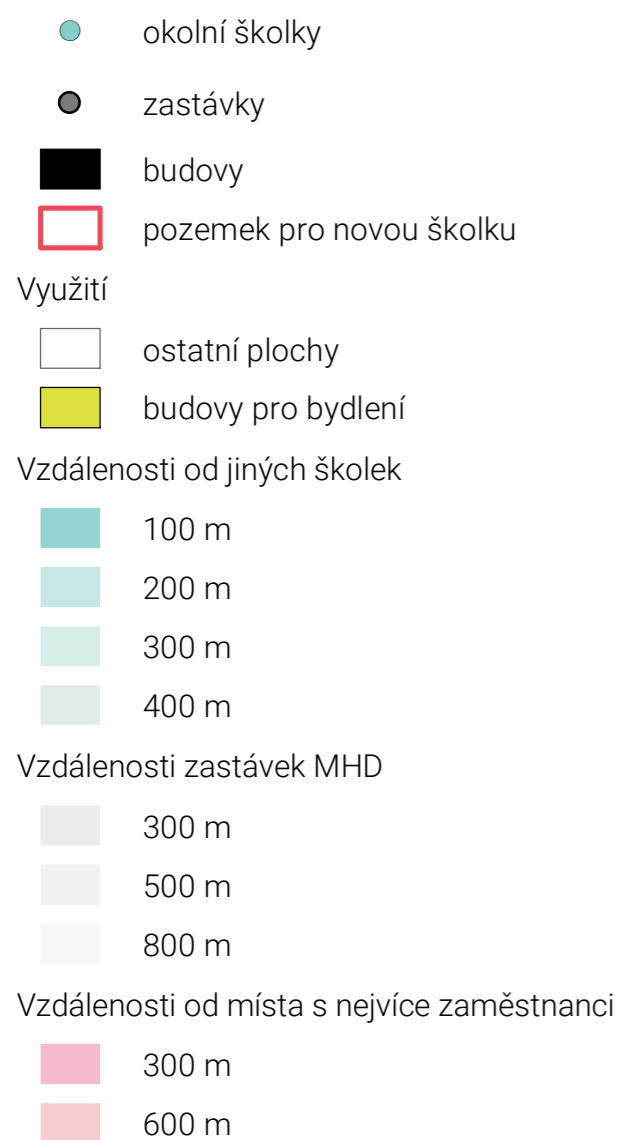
okolní školky

zastávky

budovy

pozemek pro novou školku

Využití

ostatní plochy

budovy pro bydlení

Vzdálenosti od jiných školek

100 m

200 m

300 m

400 m

Vzdálenosti zastávek MHD

300 m

500 m

800 m

Vzdálenosti od místa s nejvíce zaměstnanci

300 m

600 m